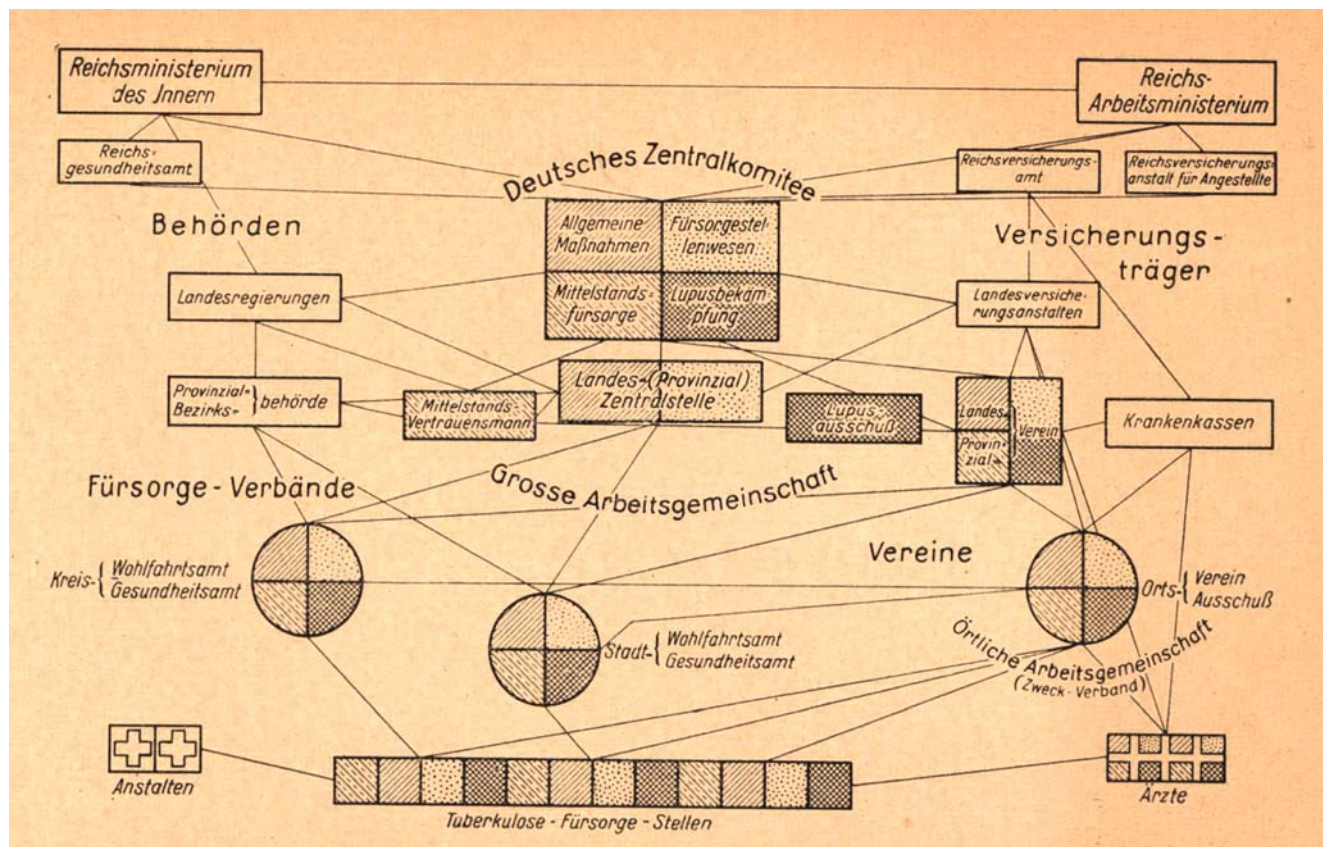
Reichsministerium des Innern

Reichs-Arbeitsministerium

Reichsgesundheitsamt

Reichsversicherungsamt

Reichsversicherungsanstalt für Angestellte

Deutsches Zentralkomitee

Behörden

| Allgemeine Maßnahmen | Fürsorgestellenwesen |
|---|---|
| Mittelstandsfürsorge | Lupusbekampfung |

Versicherungsträger

Landesregierungen

Landesversicherungsanstalten

Provinzial-Bezirks- } behörde

Mittelstands-Vertrauensmann

Landes-(Provinzial) Zentralstelle

Lupusausschuß

Landes- Provinzial- Verein

Krankenkassen

Fürsorge-Verbände

Grosse Arbeitsgemeinschaft

Vereine

Kreis- { Wohlfahrtsamt Gesundheitsamt

Stadt- { Wohlfahrtsamt Gesundheitsamt

Orts- { Verein Ausschuß

Örtliche Arbeitsgemeinschaft (Zweck-Verband)

Anstalten

Tuberkulose-Fürsorge-Stellen

Ärzte